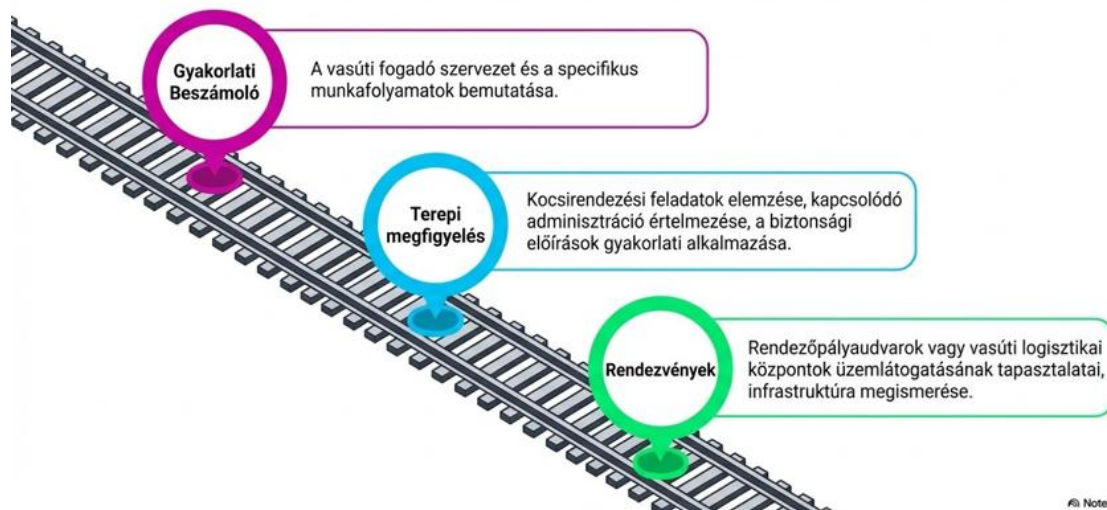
Gyakorlati Beszámoló

A vasúti fogadó szervezet és a specifikus munkafolyamatok bemutatása.

Terepi megfigyelés

Kocsirendezési feladatok elemzése, kapcsolódó adminisztráció értelmezése, a biztonsági előírások gyakorlati alkalmazása.

Rendezvények

Rendezőpályaudvarok vagy vasúti logisztikai központok üzemlátogatásának tapasztalatai, infrastruktúra megismerése.

Note